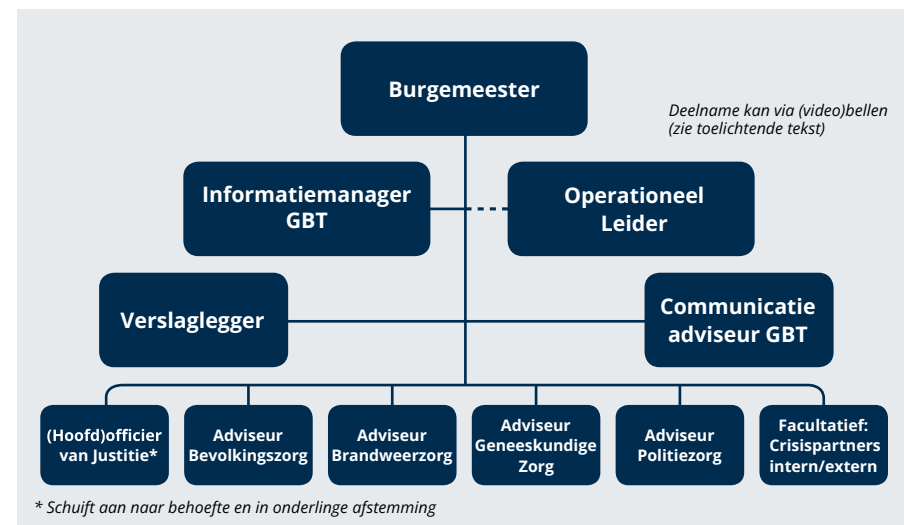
Burgemeester

Deelname kan via (video)bellen (zie toelichtende tekst)

Informatiemanager GBT

Operationeel Leider

Verslaglegger

Communicatie adviseur GBT

(Hoofd)officier van Justitie*

Adviseur Bevolkingszorg

Adviseur Brandweerzorg

Adviseur Geneeskundige Zorg

Adviseur Politiezorg

Facultatief: Crisispartners intern/extern

* Schuift aan naar behoefte en in onderlinge afstemming